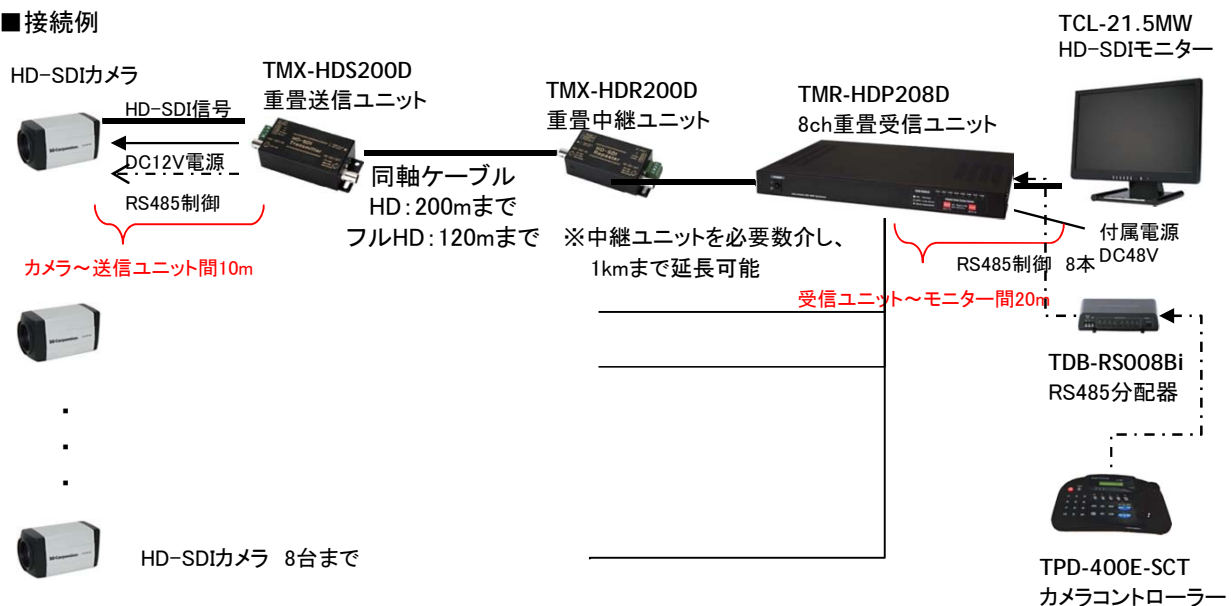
■接続例

HD-SDIカメラ

HD-SDI信号
DC12V電源
RS485制御

カメラ～送信ユニット間10m

TMX-HDS200D
重畳送信ユニット

同軸ケーブル
HD：200mまで
フルHD：120mまで

TMX-HDR200D
重畳中継ユニット

※中継ユニットを必要数介し、
1kmまで延長可能

TMR-HDP208D
8ch重畳受信ユニット

RS485制御 8本

受信ユニット～モニター間20m

TCL-21.5MW
HD-SDIモニター

付属電源
DC48V

TDB-RS008Bi
RS485分配器

HD-SDIカメラ 8台まで

TPD-400E-SCT
カメラコントローラー